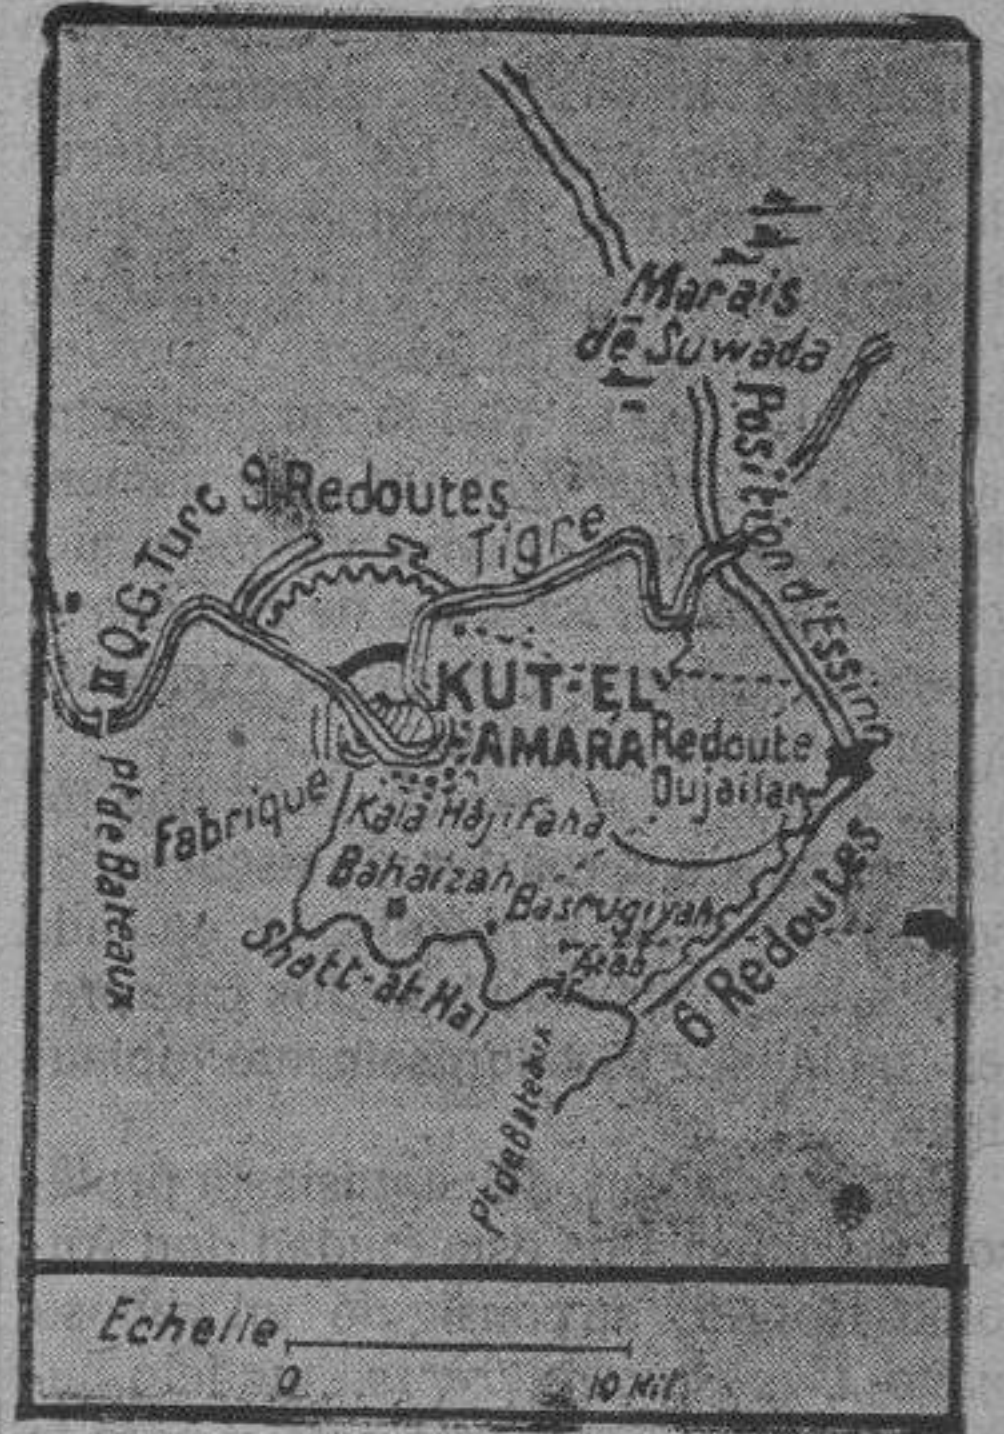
Marais de Suwada
Position d'Essina
Q.G. Turc
9 Redoutes
Tigre
KUT-EL AMARA
Redoute Dujailan
Fabrique
Kala Haji Faha
Bahaizah
Basrugiyah
Arab
Shatt-at-Nai
Pt de Bateaux
Pt de Bateaux
6 Redoutes
Echelle
0
10 Kil.